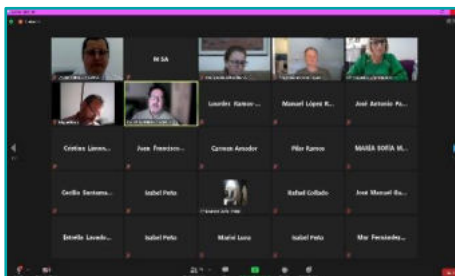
M SA

Lourdes Ramos ...

Manuel López R...

José Antonio Pa...

Cristina Limón...

Juan Francisco...

Carmen Amador

Pilar Ramos

MARIA SOFIA M...

Cecilio Santama...

Isabel Peña

Rafael Collado

José Manuel Gu...

Estrella Lavado...

Isabel Peña

Mario Luna

Isabel Peña

Mar Fernández...